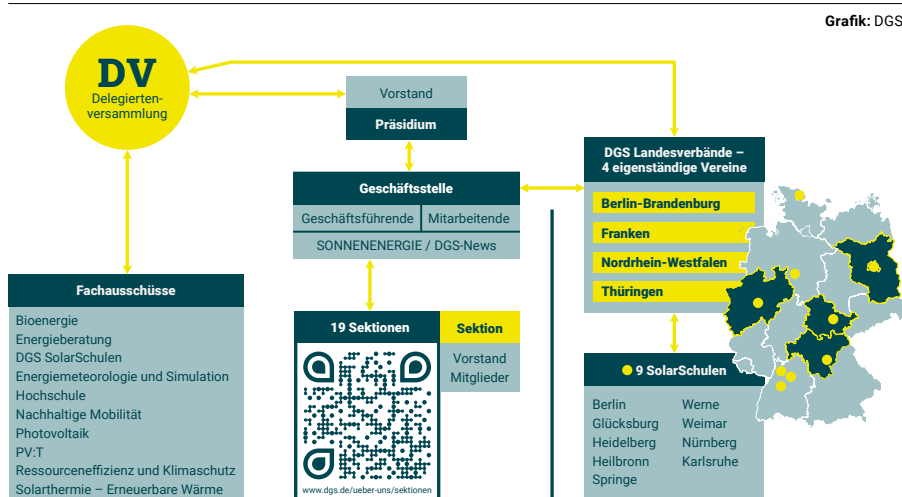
Grafik: DGS

DV
Delegiertenversammlung

Vorstand
Präsidium

Geschäftsstelle
Geschäftsführende | Mitarbeitende
SONNENENERGIE / DGS-News

DGS Landesverbände – 4 eigenständige Vereine
Berlin-Brandenburg
Franken
Nordrhein-Westfalen
Thüringen

Fachausschüsse
Bioenergie
Energieberatung
DGS SolarSchulen
Energiemeteorologie und Simulation
Hochschule
Nachhaltige Mobilität
Photovoltaik
PV:T
Ressourceneffizienz und Klimaschutz
Solarthermie – Erneuerbare Wärme

19 Sektionen
www.dgs.de/ueber-uns/sektionen

Sektion
Vorstand
Mitglieder

9 SolarSchulen
Berlin
Glücksburg
Heidelberg
Heilbronn
Springe
Werne
Weimar
Nürnberg
Karlsruhe